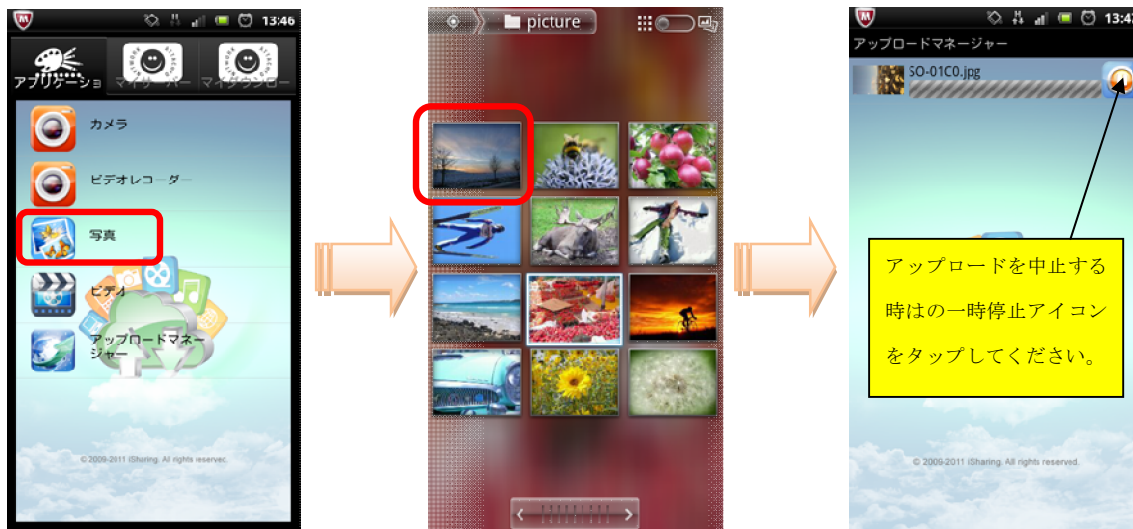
13:46
アプリケーショ
マイサーバー
マイダウンロー
カメラ
ビデオレコーダー
写真
ビデオ
アップロードマネージャー
© 2009-2011 iSharing. All rights reservec.

picture

13:47
アップロードマネージャー
SO-01C0.jpg
アップロードを中止する時はの一時停止アイコンをタップしてください。
© 2009-2011 iSharing. All rights reserved.